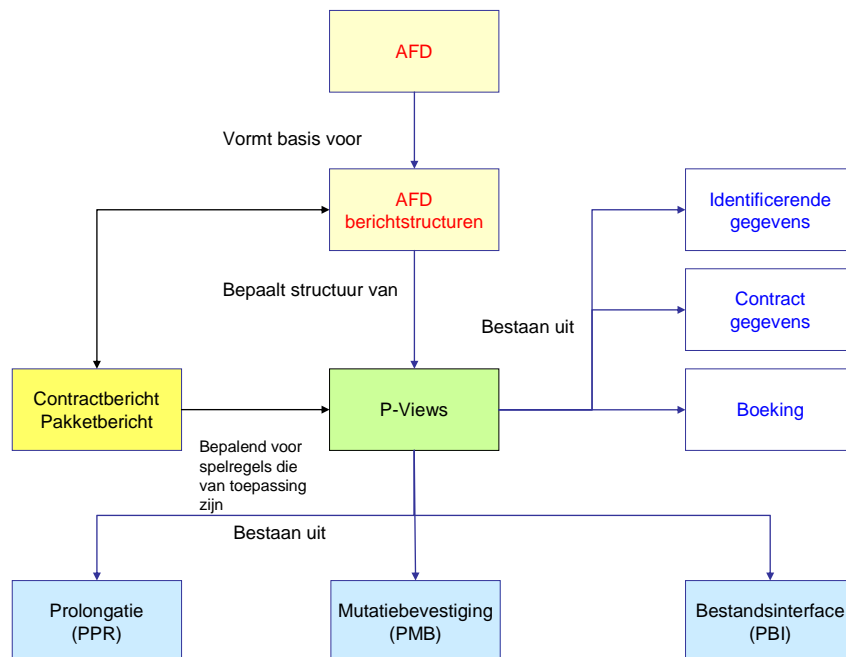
AFD

Vormt basis voor

AFD
berichtstructuren

Identificerende
gegevens

Bepaalt structuur van

Contract
gegevens

Bestaan uit

Contractbericht
Pakketbericht

P-Views

Boeking

Bepalend voor spelregels die van toepassing zijn

Bestaan uit

Prolongatie
(PPR)

Mutatiebevestiging
(PMB)

Bestandsinterface
(PBI)